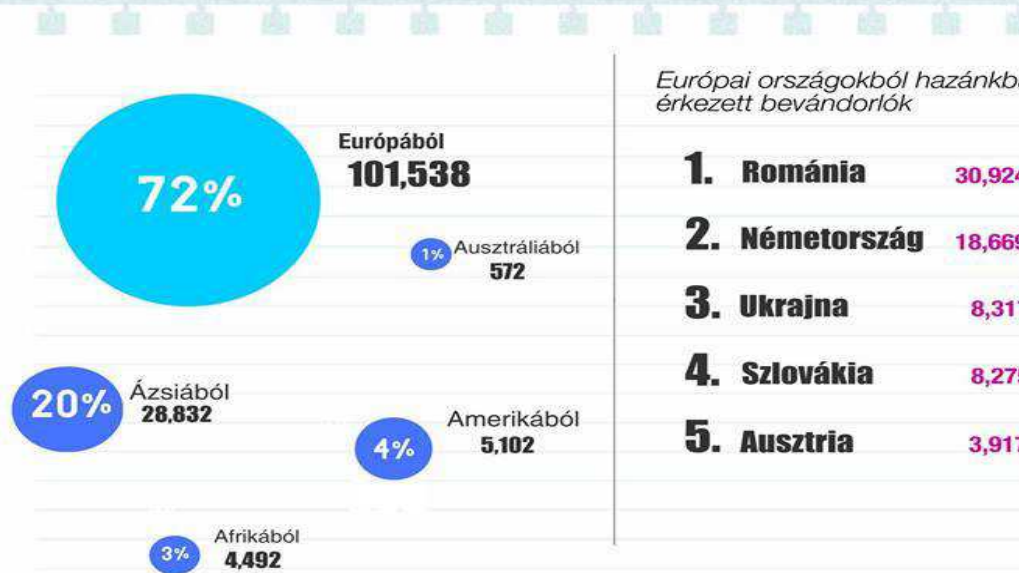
72%

Európából
101,538

1% Ausztráliából
572

20% Ázsiából
28,832

4% Amerikából
5,102

3% Afrikából
4,492

Európai országokból hazánkb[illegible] érkezett bevándorlók

1. Románia 30,92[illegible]
2. Németország 18,66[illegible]
3. Ukrajna 8,31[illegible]
4. Szlovákia 8,27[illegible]
5. Ausztria 3,91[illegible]